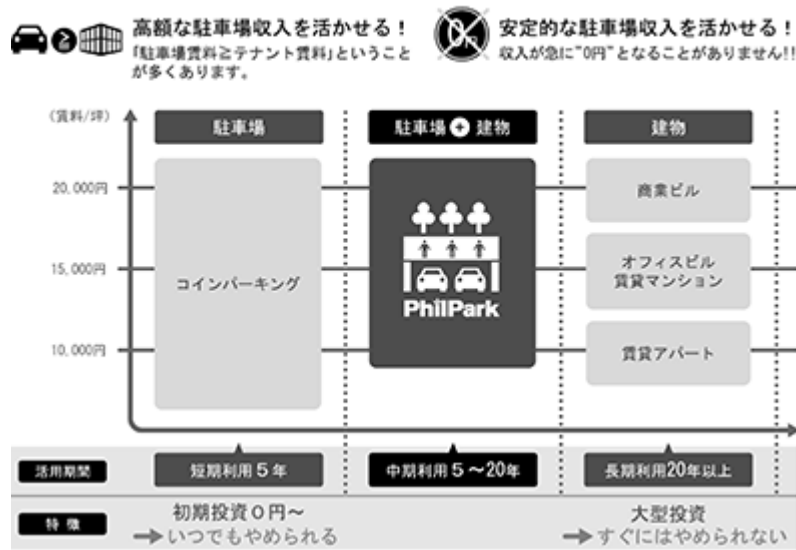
高額な駐車場収入を活かせる！
「駐車場賃料≧テナント賃料」ということが多くあります。

安定的な駐車場収入を活かせる！
収入が急に"0円"となることがありません!!

(賃料/坪)

20,000円

15,000円

10,000円

駐車場

コインパーキング

駐車場 + 建物

PhilPark

建物

商業ビル

オフィスビル
賃貸マンション

賃貸アパート

活用期間

短期利用５年

中期利用５～20年

長期利用20年以上

特徴

初期投資０円～
→いつでもやめられる

大型投資
→すぐにはやめられない